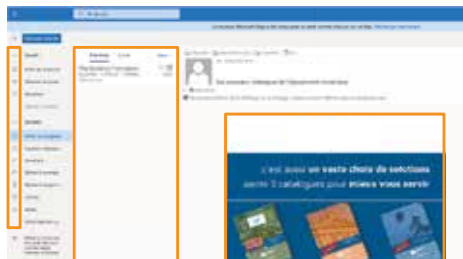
Rechercher

Nouveau courrier

Favoris

Boîte de réception

Éléments envoyés

Brouillons

Dossiers

Boîte de réception

Courrier indésirable

Brouillons

Éléments envoyés

Éléments supprimés

Archive

Notes

Prioritaire

Autres

Filtrer

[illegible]

Des nouveaux catalogues de l'équipement industriel

C'est aussi un vaste choix de solutions avec 3 catalogues pour mieux vous servir